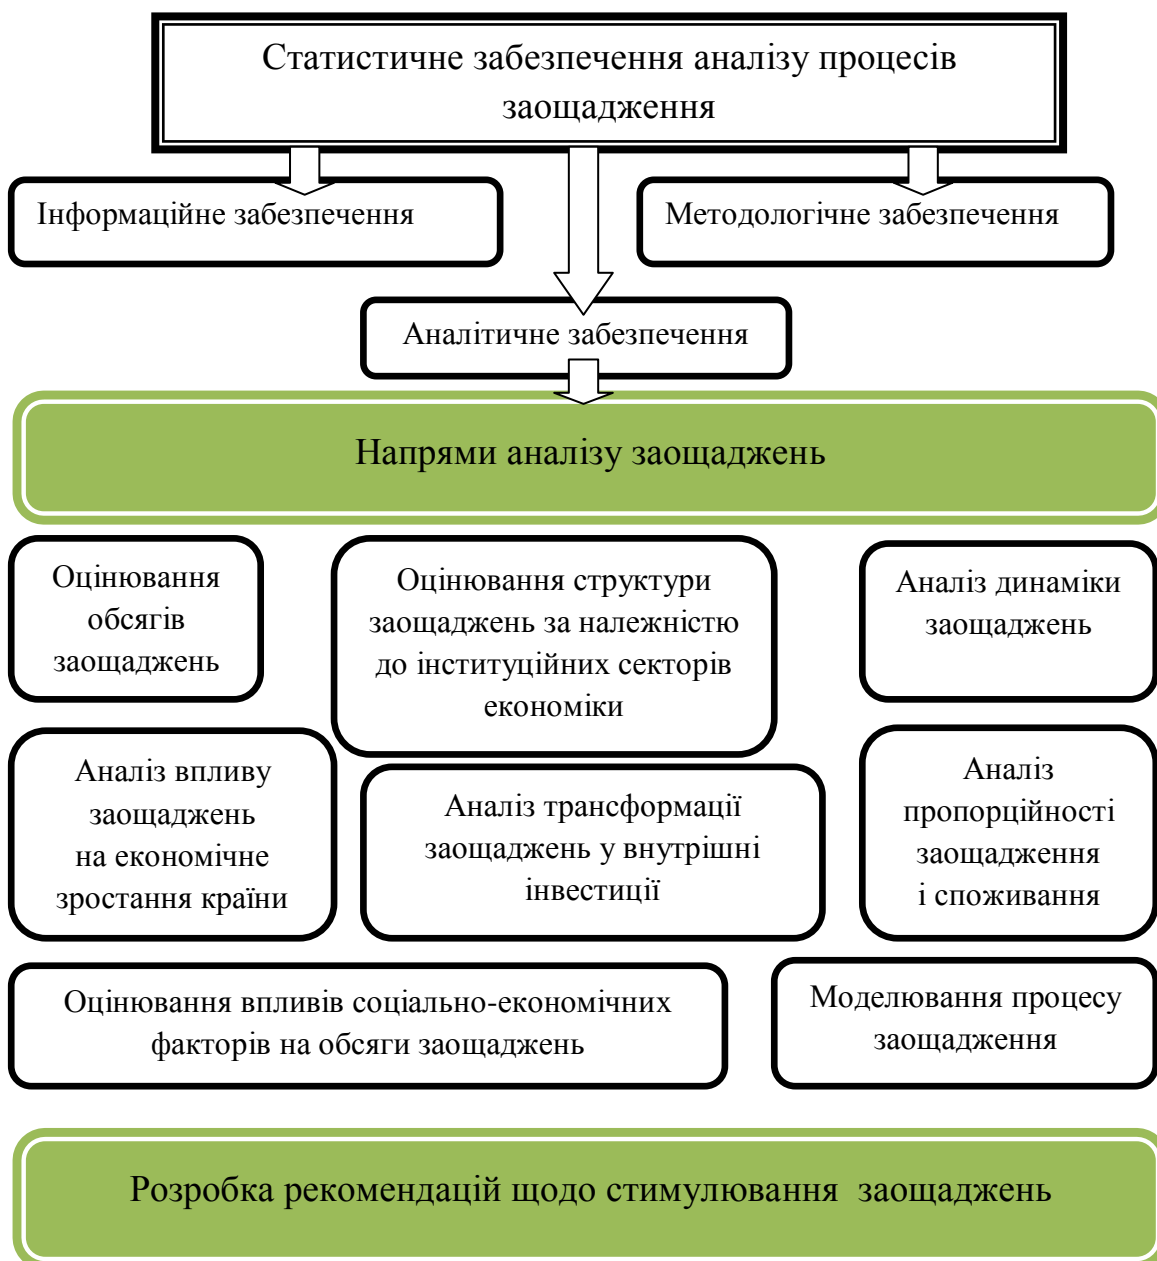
Статистичне забезпечення аналізу процесів заощадження

Інформаційне забезпечення

Методологічне забезпечення

Аналітичне забезпечення

Напрями аналізу заощаджень

Оцінювання обсягів заощаджень

Оцінювання структури заощаджень за належністю до інституційних секторів економіки

Аналіз динаміки заощаджень

Аналіз впливу заощаджень на економічне зростання країни

Аналіз трансформації заощаджень у внутрішні інвестиції

Аналіз пропорційності заощадження і споживання

Оцінювання впливів соціально-економічних факторів на обсяги заощаджень

Моделювання процесу заощадження

Розробка рекомендацій щодо стимулювання заощаджень